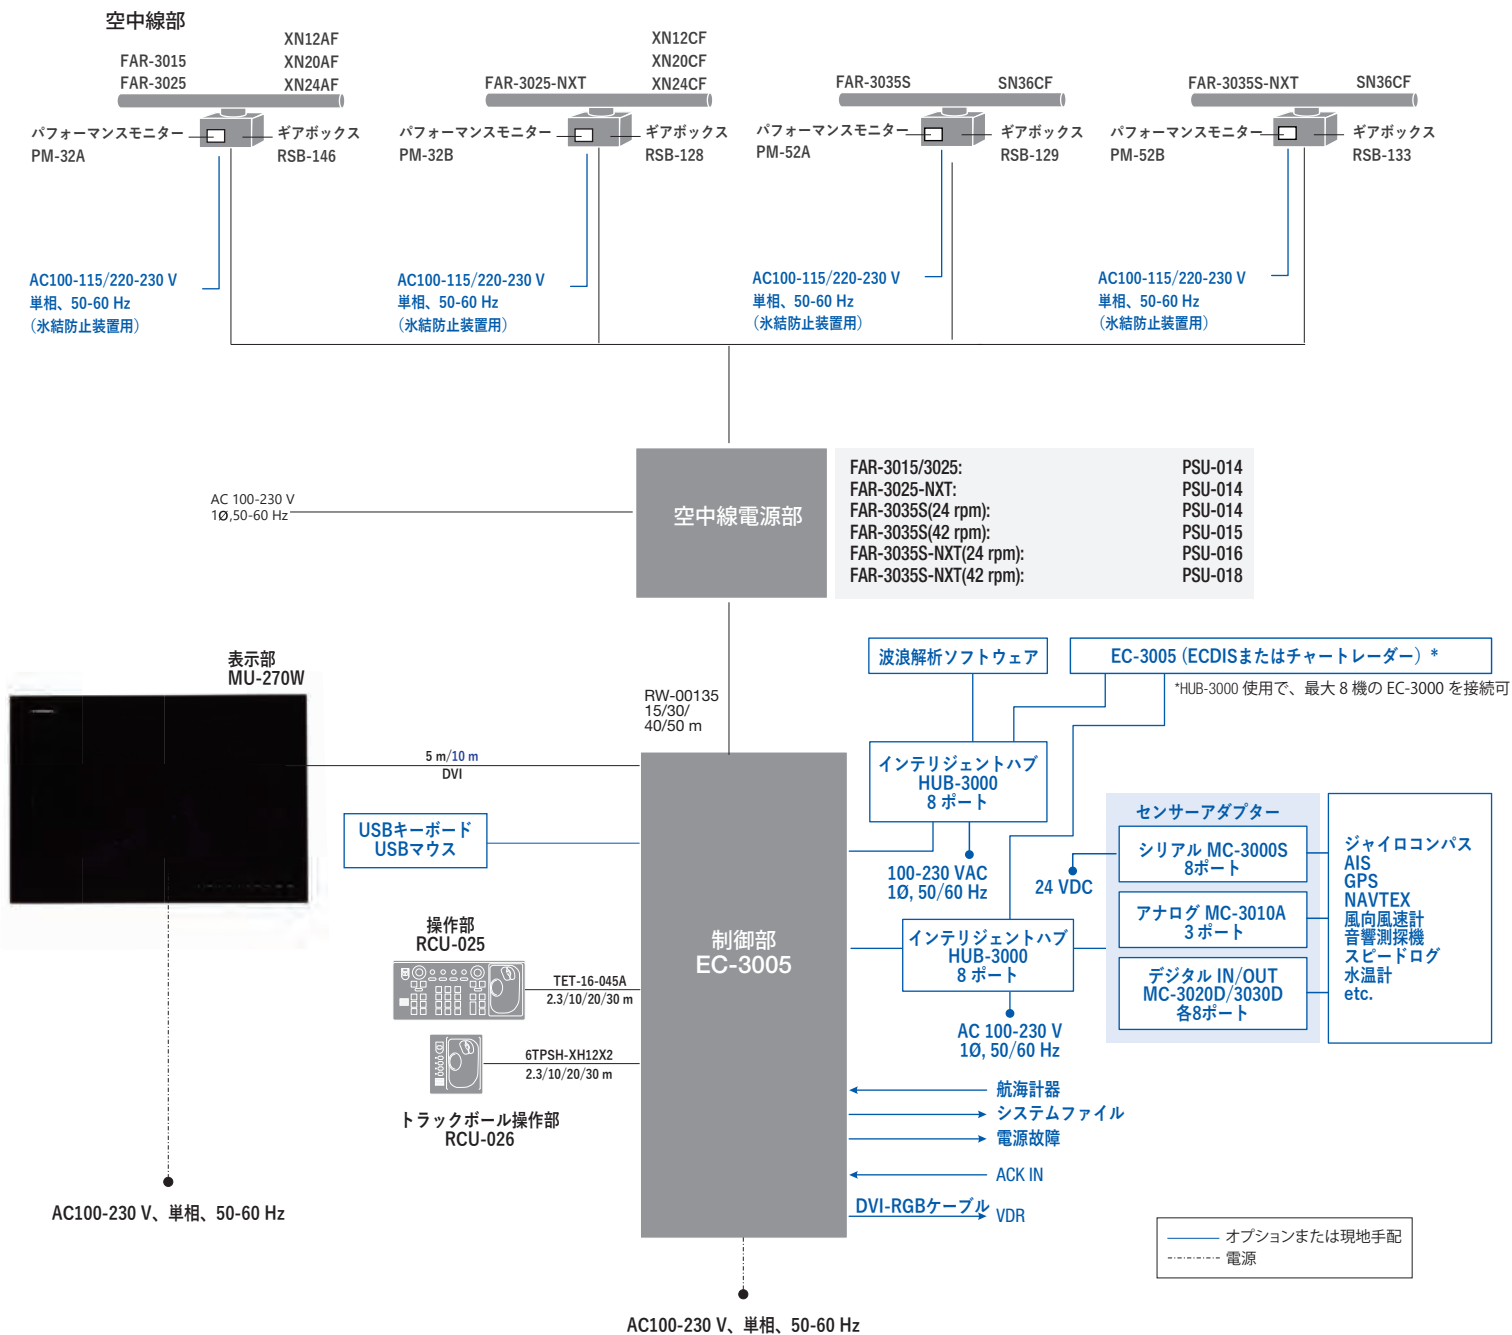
空中線部

FAR-3015
FAR-3025
XN12AF
XN20AF
XN24AF
パフォーマンスモニター
PM-32A
ギアボックス
RSB-146

AC100-115/220-230 V
単相、50-60 Hz
（氷結防止装置用）

FAR-3025-NXT
XN12CF
XN20CF
XN24CF
パフォーマンスモニター
PM-32B
ギアボックス
RSB-128

AC100-115/220-230 V
単相、50-60 Hz
（氷結防止装置用）

FAR-3035S
SN36CF
パフォーマンスモニター
PM-52A
ギアボックス
RSB-129

AC100-115/220-230 V
単相、50-60 Hz
（氷結防止装置用）

FAR-3035S-NXT
SN36CF
パフォーマンスモニター
PM-52B
ギアボックス
RSB-133

AC100-115/220-230 V
単相、50-60 Hz
（氷結防止装置用）

AC 100-230 V
1Ø,50-60 Hz

空中線電源部

| | |
|---|---|
| FAR-3015/3025: | PSU-014 |
| FAR-3025-NXT: | PSU-014 |
| FAR-3035S(24 rpm): | PSU-014 |
| FAR-3035S(42 rpm): | PSU-015 |
| FAR-3035S-NXT(24 rpm): | PSU-016 |
| FAR-3035S-NXT(42 rpm): | PSU-018 |

表示部
MU-270W

RW-00135
15/30/
40/50 m

5 m/10 m
DVI

USBキーボード
USBマウス

操作部
RCU-025

TET-16-045A
2.3/10/20/30 m

6TPSH-XH12X2
2.3/10/20/30 m

トラックボール操作部
RCU-026

AC100-230 V、単相、50-60 Hz

制御部
EC-3005

波浪解析ソフトウェア

EC-3005（ECDISまたはチャートレーダー）＊

*HUB-3000 使用で、最大 8 機の EC-3000 を接続可

インテリジェントハブ
HUB-3000
8 ポート

100-230 VAC
1Ø, 50/60 Hz

24 VDC

センサーアダプター

シリアル MC-3000S
8ポート

アナログ MC-3010A
3 ポート

デジタル IN/OUT
MC-3020D/3030D
各8ポート

ジャイロコンパス
AIS
GPS
NAVTEX
風向風速計
音響測探機
スピードログ
水温計
etc.

インテリジェントハブ
HUB-3000
8 ポート

AC 100-230 V
1Ø, 50/60 Hz

航海計器
システムファイル
電源故障
ACK IN
DVI-RGBケーブル
VDR

オプションまたは現地手配
電源

AC100-230 V、単相、50-60 Hz